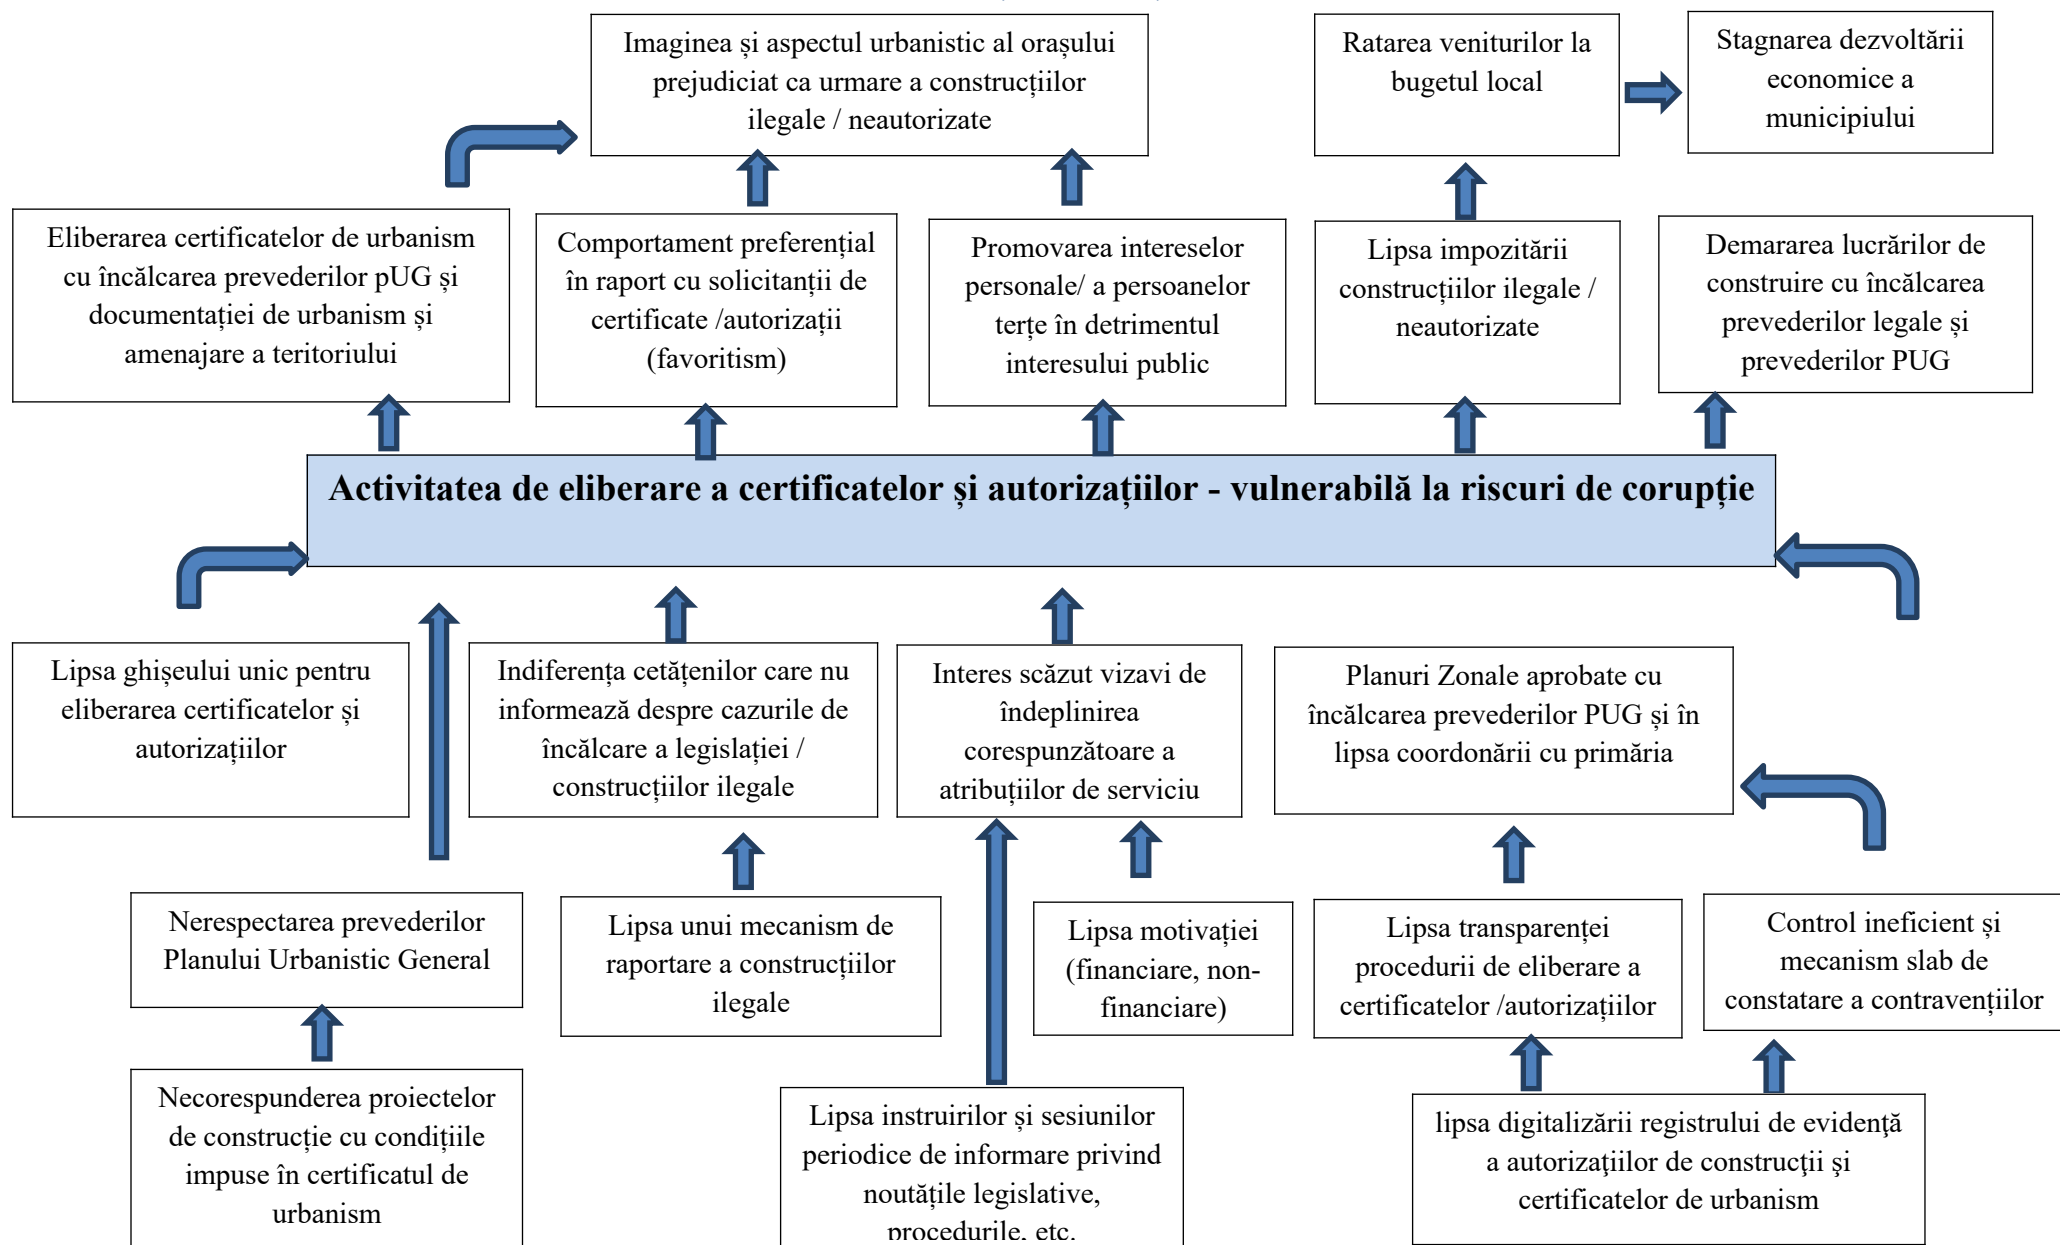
Imaginea și aspectul urbanistic al orașului prejudiciat ca urmare a construcțiilor ilegale / neautorizate

Ratarea veniturilor la bugetul local

Stagnarea dezvoltării economice a municipiului

Eliberarea certificatelor de urbanism cu încălcarea prevederilor pUG și documentației de urbanism și amenajare a teritoriului

Comportament preferențial în raport cu solicitanții de certificate /autorizații (favoritism)

Promovarea intereselor personale/ a persoanelor terțe în detrimentul interesului public

Lipsa impozitării construcțiilor ilegale / neautorizate

Demararea lucrărilor de construire cu încălcarea prevederilor legale și prevederilor PUG

Activitatea de eliberare a certificatelor și autorizațiilor - vulnerabilă la riscuri de corupție

Lipsa ghișeului unic pentru eliberarea certificatelor și autorizațiilor

Indiferența cetățenilor care nu informează despre cazurile de încălcare a legislației / construcțiilor ilegale

Interes scăzut vizavi de îndeplinirea corespunzătoare a atribuțiilor de serviciu

Planuri Zonale aprobate cu încălcarea prevederilor PUG și în lipsa coordonării cu primăria

Nerespectarea prevederilor Planului Urbanistic General

Lipsa unui mecanism de raportare a construcțiilor ilegale

Lipsa motivației (financiare, non-financiare)

Lipsa transparenței procedurii de eliberare a certificatelor /autorizațiilor

Control ineficient și mecanism slab de constatare a contravenților

Necorespunderea proiectelor de construcție cu condițiile impuse în certificatul de urbanism

Lipsa instruirilor și sesiunilor periodice de informare privind noutățile legislative, procedurile, etc.

lipsa digitalizării registrului de evidență a autorizațiilor de construcții și certificatelor de urbanism